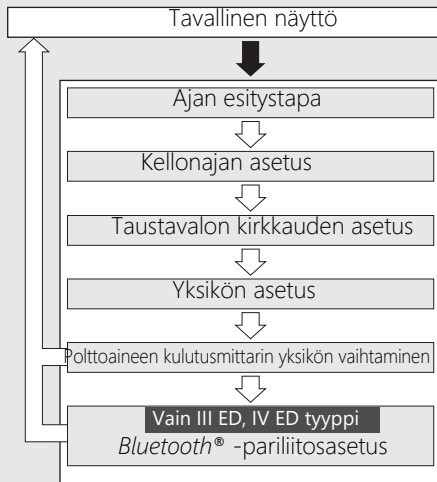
Tavallinen näyttö

Ajan esitystapa

Kellonajan asetus

Taustavalon kirkkauden asetus

Yksikön asetus

Polttoaineen kulutusmittarin yksikön vaihtaminen

Vain III ED, IV ED tyyppi

*Bluetooth®* -pariliitosasetus